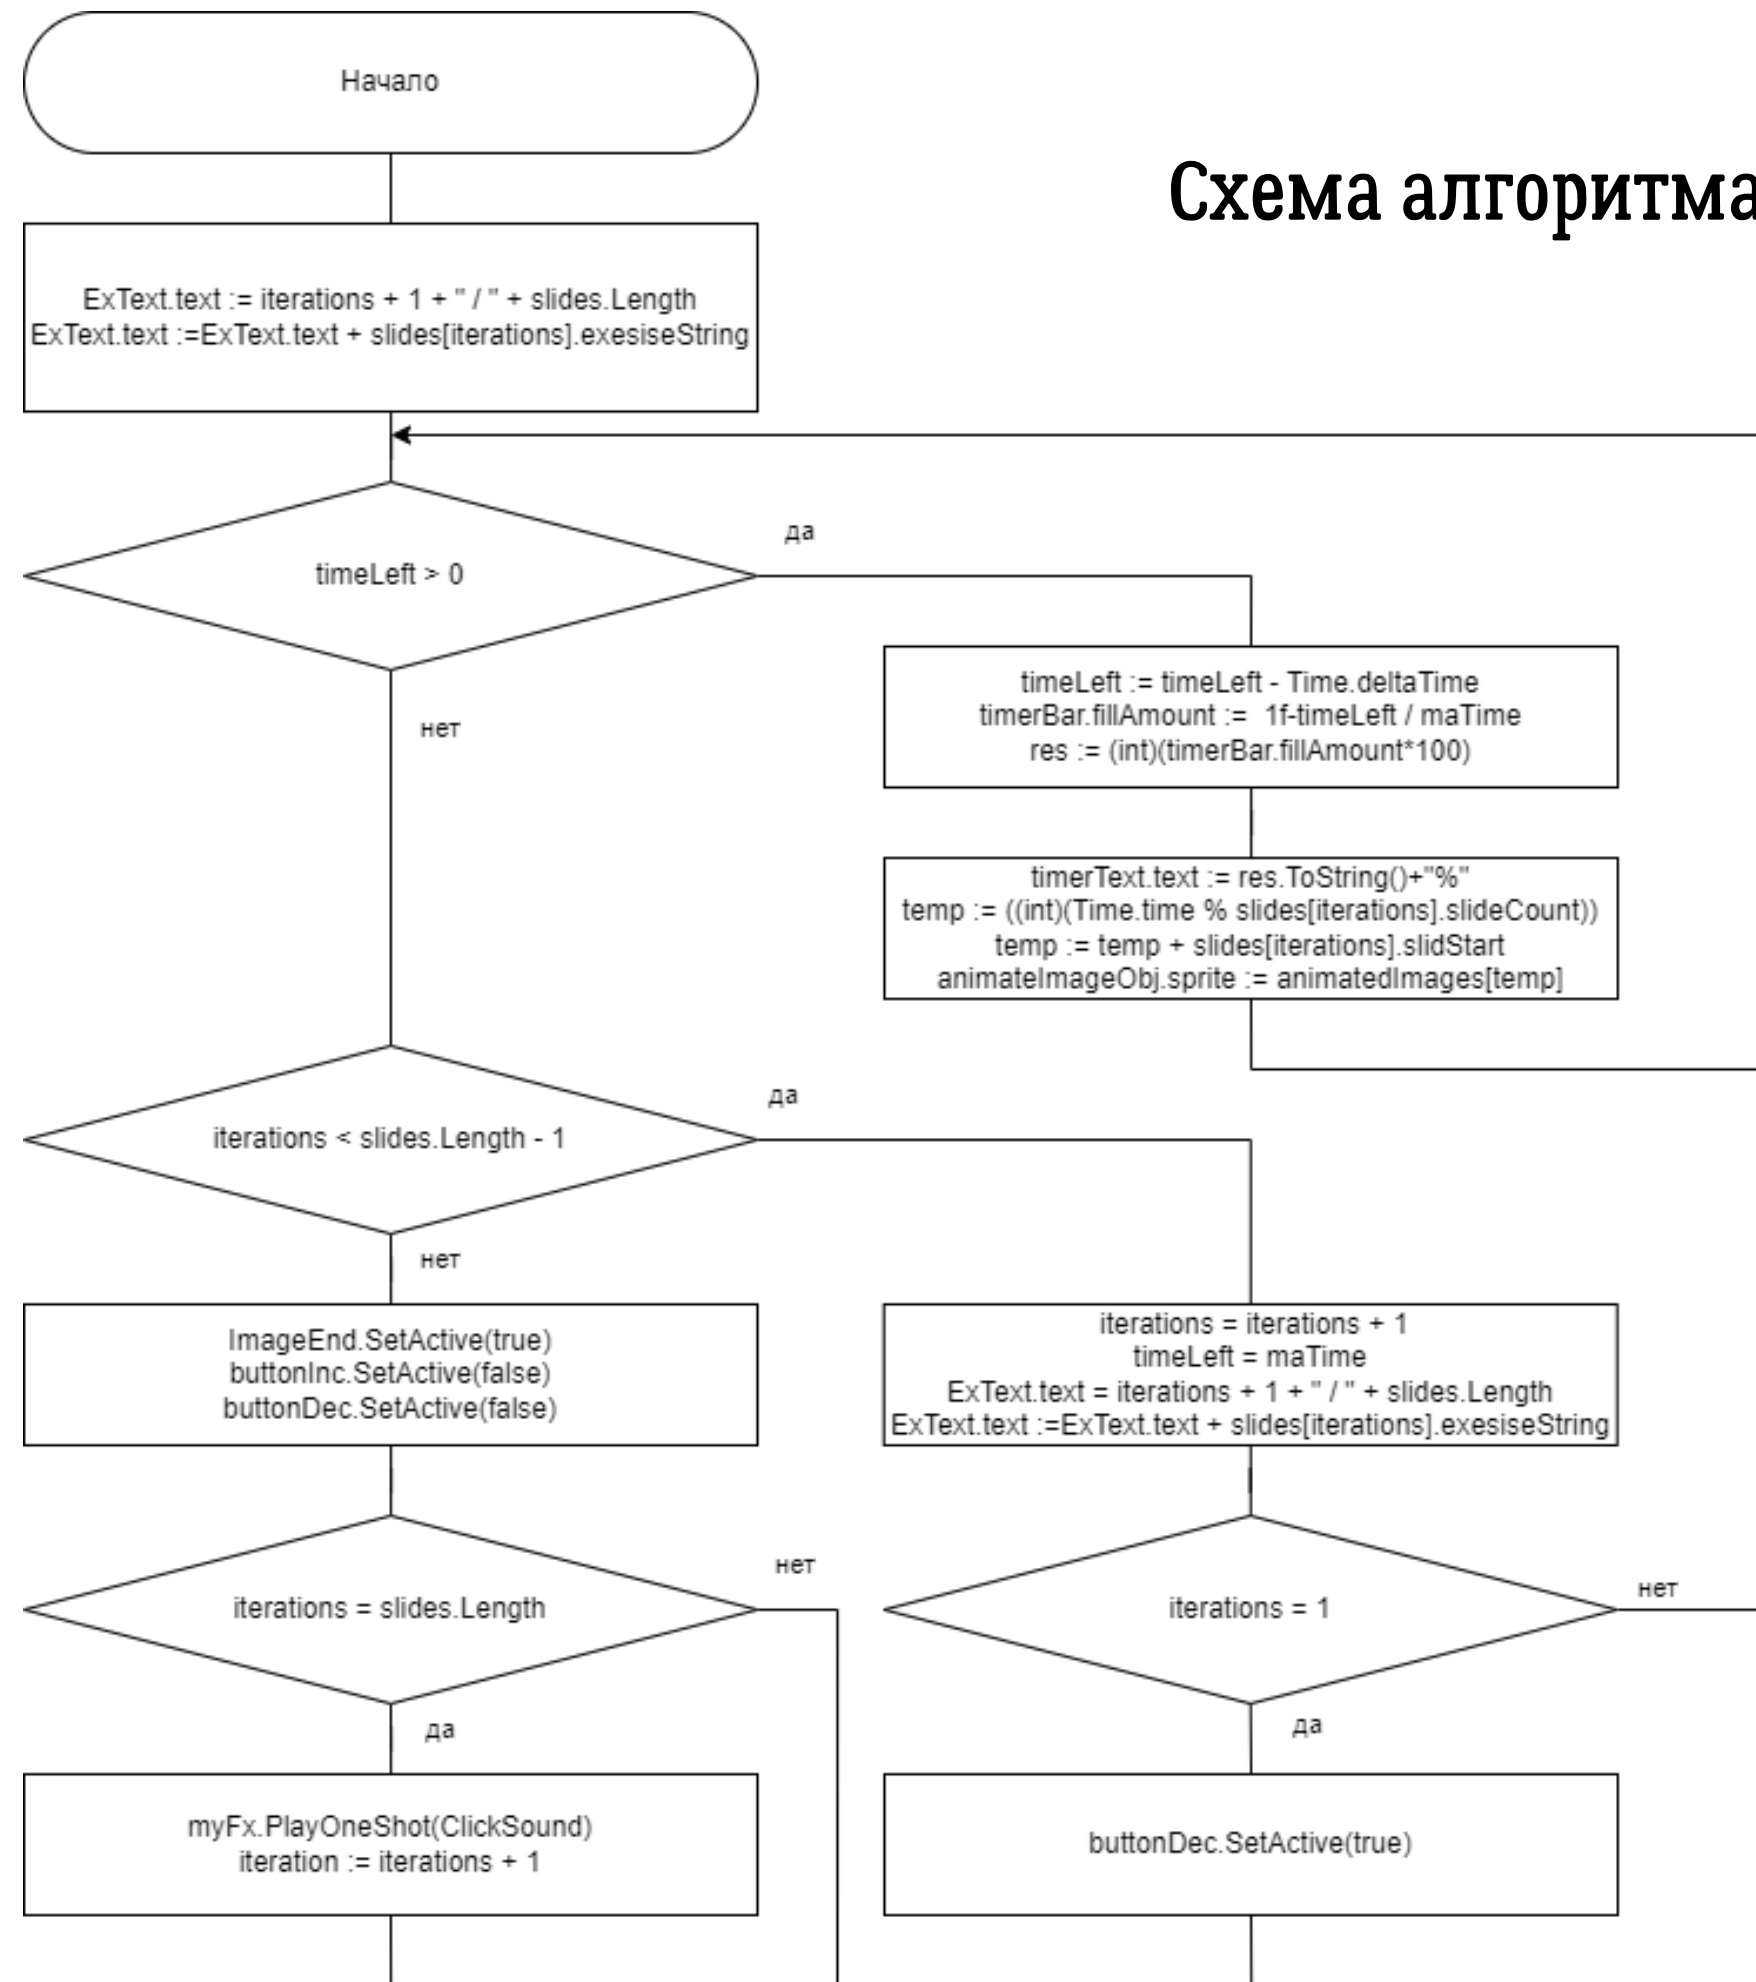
Начало

Схема алгоритма

ExText.text := iterations + 1 + " / " + slides.Length
ExText.text :=ExText.text + slides[iterations].exesiseString

timeLeft > 0

да

timeLeft := timeLeft - Time.deltaTime
timerBar.fillAmount := 1f-timeLeft / maTime
res := (int)(timerBar.fillAmount*100)

нет

timerText.text := res.ToString()+"%"
temp := ((int)(Time.time % slides[iterations].slideCount))
temp := temp + slides[iterations].slidStart
animateImageObj.sprite := animatedImages[temp]

да

iterations < slides.Length - 1

нет

ImageEnd.SetActive(true)
buttonInc.SetActive(false)
buttonDec.SetActive(false)

iterations = iterations + 1
timeLeft = maTime
ExText.text = iterations + 1 + " / " + slides.Length
ExText.text :=ExText.text + slides[iterations].exesiseString

нет

iterations = slides.Length

нет

iterations = 1

да

да

myFx.PlayOneShot(ClickSound)
iteration := iterations + 1

buttonDec.SetActive(true)